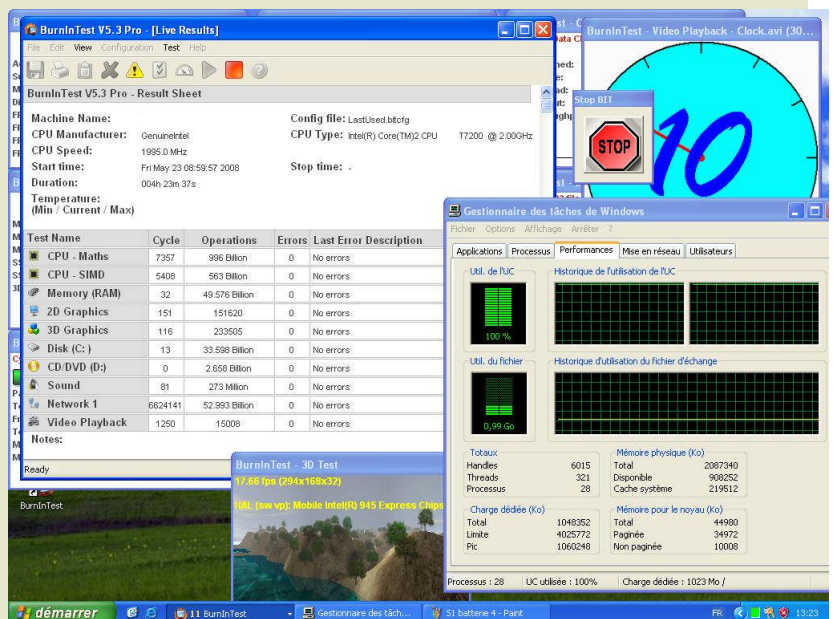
BurnInTest V5.3 Pro - [Live Results]

File Edit View Configuration Test Help

BurnInTest V5.3 Pro - Result Sheet

Machine Name:
CPU Manufacturer: GenuineIntel
CPU Speed: 1995.0 MHz
Start time: Fri May 23 08:59:57 2008
Duration: 004h 23m 37s
Temperature: (Min / Current / Max)

Config file: LastUsed.bitcfg
CPU Type: Intel(R) Core(TM)2 CPU T7200 @ 2.00GHz
Stop time: -

| Test Name | Cycle | Operations | Errors | Last Error Description |
|---|---|---|---|---|
| CPU - Maths | 7357 | 996 Billion | 0 | No errors |
| CPU - SIMD | 5408 | 563 Billion | 0 | No errors |
| Memory (RAM) | 32 | 49.576 Billion | 0 | No errors |
| 2D Graphics | 151 | 151620 | 0 | No errors |
| 3D Graphics | 116 | 233505 | 0 | No errors |
| Disk (C: ) | 13 | 33.598 Billion | 0 | No errors |
| CD/DVD (D:) | 0 | 2.658 Billion | 0 | No errors |
| Sound | 81 | 273 Million | 0 | No errors |
| Network 1 | 6624141 | 52.993 Billion | 0 | No errors |
| Video Playback | 1250 | 15008 | 0 | No errors |

Notes:

Ready

BurnInTest - Video Playback - Clock.avi (30...

10

Stop BIT

STOP

Gestionnaire des tâches de Windows

Fichier Options Affichage Arrêter ?

Applications Processus Performances Mise en réseau Utilisateurs

Util. de l'UC
100 %
Historique de l'utilisation de l'UC
Util. du fichier
0,99 Go
Historique d'utilisation du fichier d'échange

Totaux
Handles 6015
Threads 321
Processus 28

Mémoire physique (Ko)
Total 2087340
Disponible 908252
Cache système 219512

Charge dédiée (Ko)
Total 1048352
Limite 4025772
Pic 1060248

Mémoire pour le noyau (Ko)
Total 44980
Paginée 34972
Non paginée 10008

Processus : 28 UC utilisée : 100% Charge dédiée : 1023 Mo /

BurnInTest - 3D Test
17.66 fps (294x168x32)
HAL (sw vp): Mobile Intel(R) 945 Express Chips

BurnInTest

démarrer 11 BurnInTest Gestionnaire des tâch... 51 batterie 4 - Paint FR 13:23